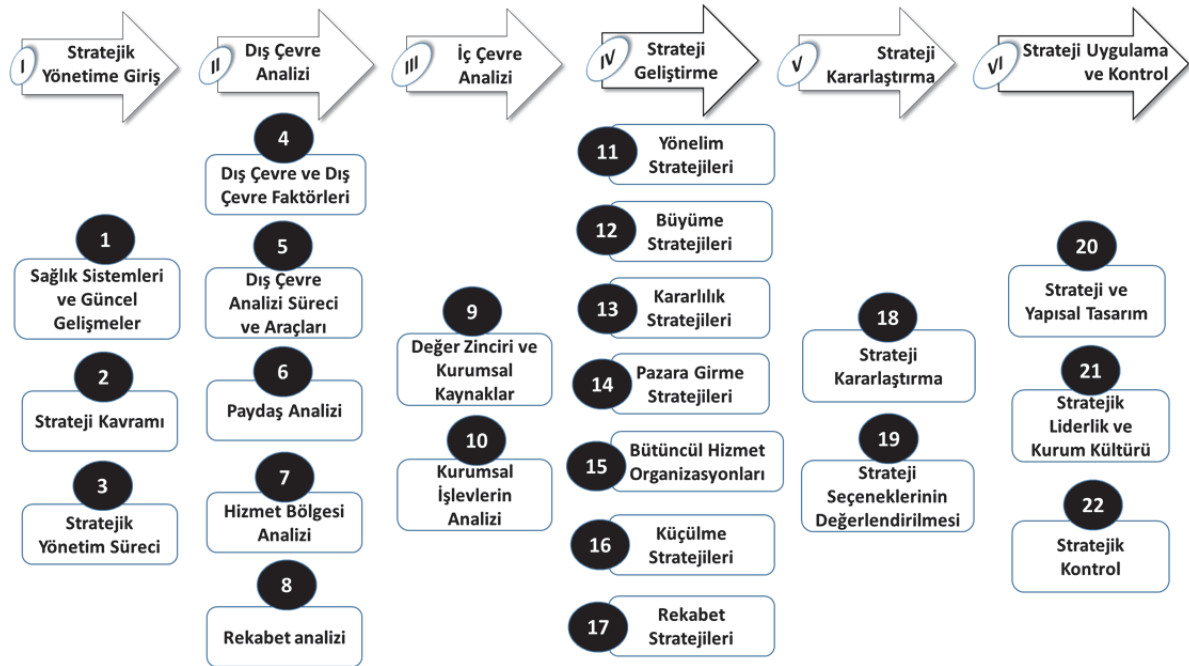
I Stratejik Yönetime Giriş

II Dış Çevre Analizi

III İç Çevre Analizi

IV Strateji Geliştirme

V Strateji Kararlaştırma

VI Strateji Uygulama ve Kontrol

1 Sağlık Sistemleri ve Güncel Gelişmeler

2 Strateji Kavramı

3 Stratejik Yönetim Süreci

4 Dış Çevre ve Dış Çevre Faktörleri

5 Dış Çevre Analizi Süreci ve Araçları

6 Paydaş Analizi

7 Hizmet Bölgesi Analizi

8 Rekabet analizi

9 Değer Zinciri ve Kurumsal Kaynaklar

10 Kurumsal İşlevlerin Analizi

11 Yönelim Stratejileri

12 Büyüme Stratejileri

13 Kararlılık Stratejileri

14 Pazara Girme Stratejileri

15 Bütüncül Hizmet Organizasyonları

16 Küçülme Stratejileri

17 Rekabet Stratejileri

18 Strateji Kararlaştırma

19 Strateji Seçeneklerinin Değerlendirilmesi

20 Strateji ve Yapısal Tasarım

21 Stratejik Liderlik ve Kurum Kültürü

22 Stratejik Kontrol